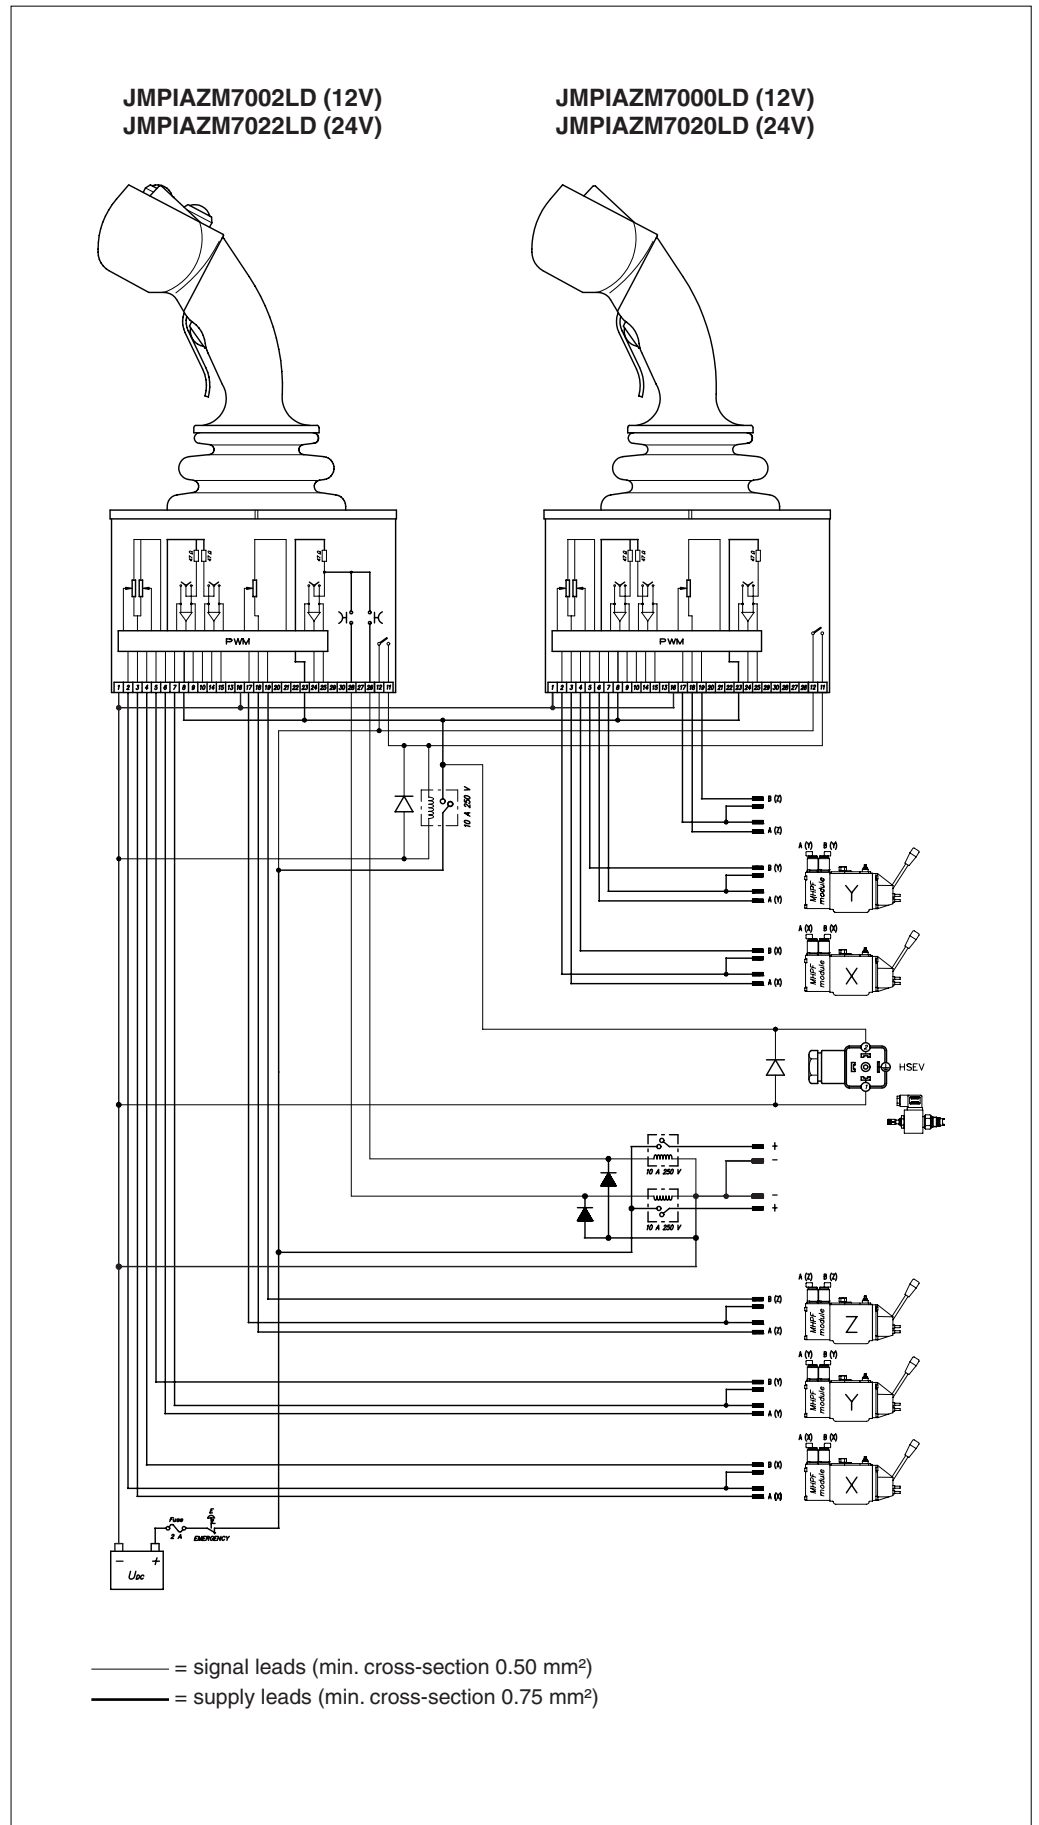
JMPIAZM7002LD (12V)
JMPIAZM7022LD (24V)

JMPIAZM7000LD (12V)
JMPIAZM7020LD (24V)

PWM

PWM

1 2 3 4 5 6 7 8 9 10 14 15 13 16 17 18 19 20 21 22 23 24 25 29 30 26 27 28 12 11

1 2 3 4 5 6 7 8 9 10 14 15 13 16 17 18 19 20 21 22 23 24 25 29 30 26 27 28 12 11

10 A 250 V

B (Z)
A (Z)

A (Y) B (Y)
B (Y)
A (Y)
MHPF module
Y

A (X) B (X)
B (X)
A (X)
MHPF module
X

HSEV

+
–
10 A 250 V
–
+
10 A 250 V

A (Z) B (Z)
B (Z)
A (Z)
MHPF module
Z

A (Y) B (Y)
B (Y)
A (Y)
MHPF module
Y

A (X) B (X)
B (X)
A (X)
MHPF module
X

Fuse
2 A
E
EMERGENCY

–
+
$U_{DC}$

= signal leads (min. cross-section 0.50 mm²)
= supply leads (min. cross-section 0.75 mm²)